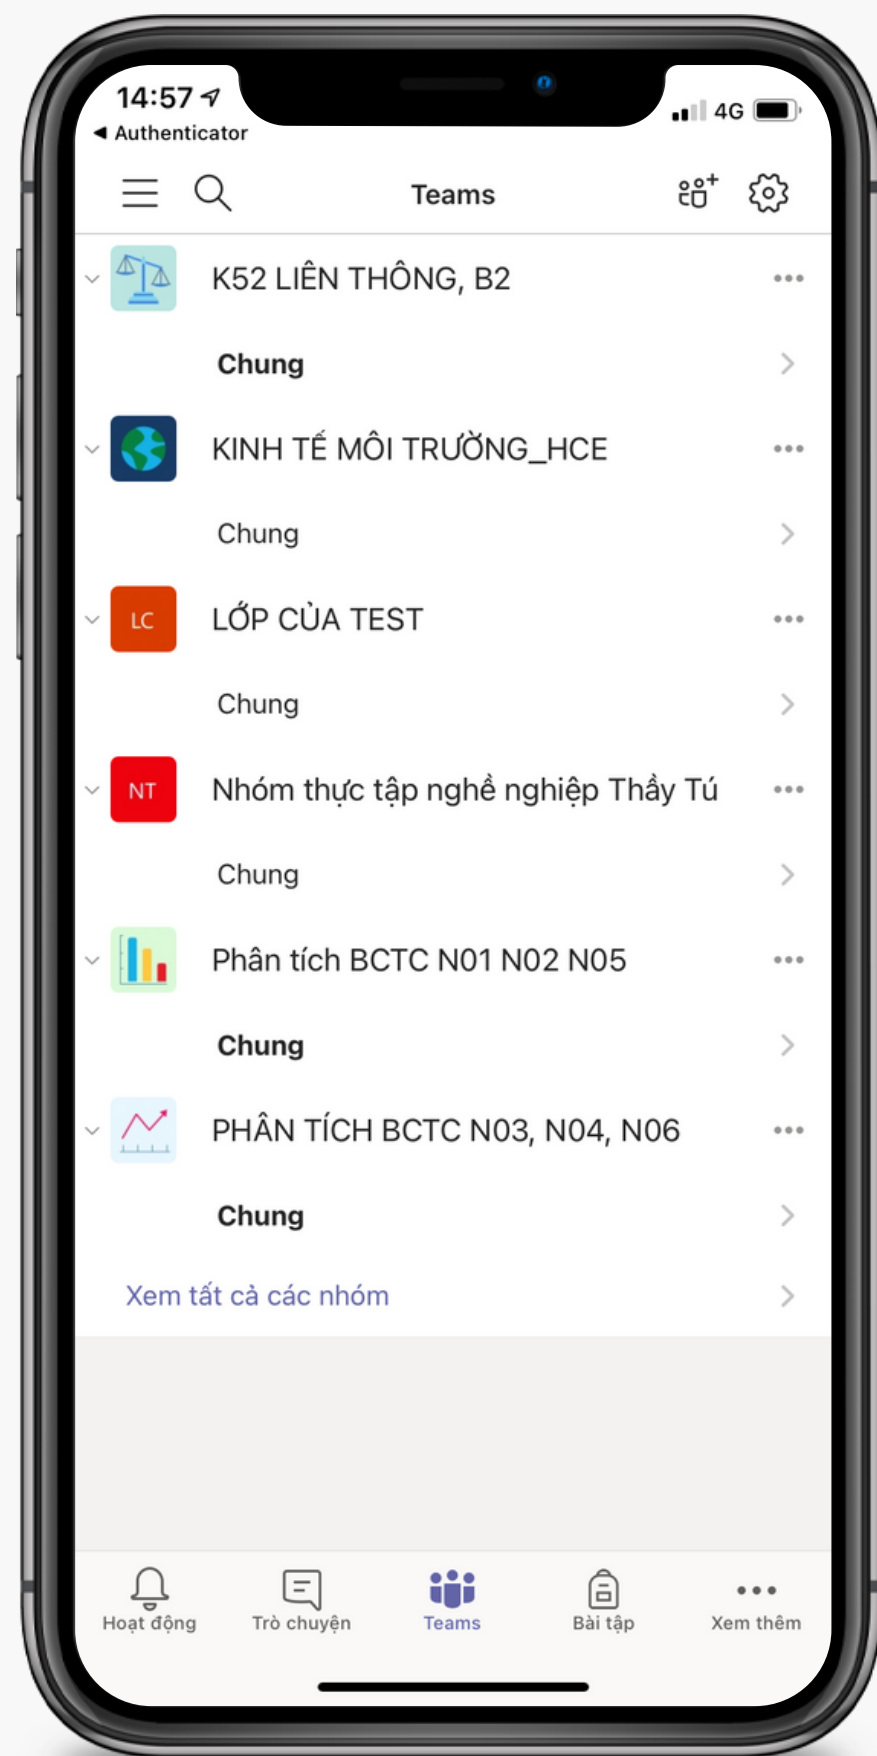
14:57
◂ Authenticator
4G

Teams

K52 LIÊN THÔNG, B2
Chung

KINH TẾ MÔI TRƯỜNG_HCE
Chung

LC
LỚP CỦA TEST
Chung

NT
Nhóm thực tập nghề nghiệp Thầy Tú
Chung

Phân tích BCTC N01 N02 N05
Chung

PHÂN TÍCH BCTC N03, N04, N06
Chung

Xem tất cả các nhóm

Hoạt động
Trò chuyện
Teams
Bài tập
Xem thêm